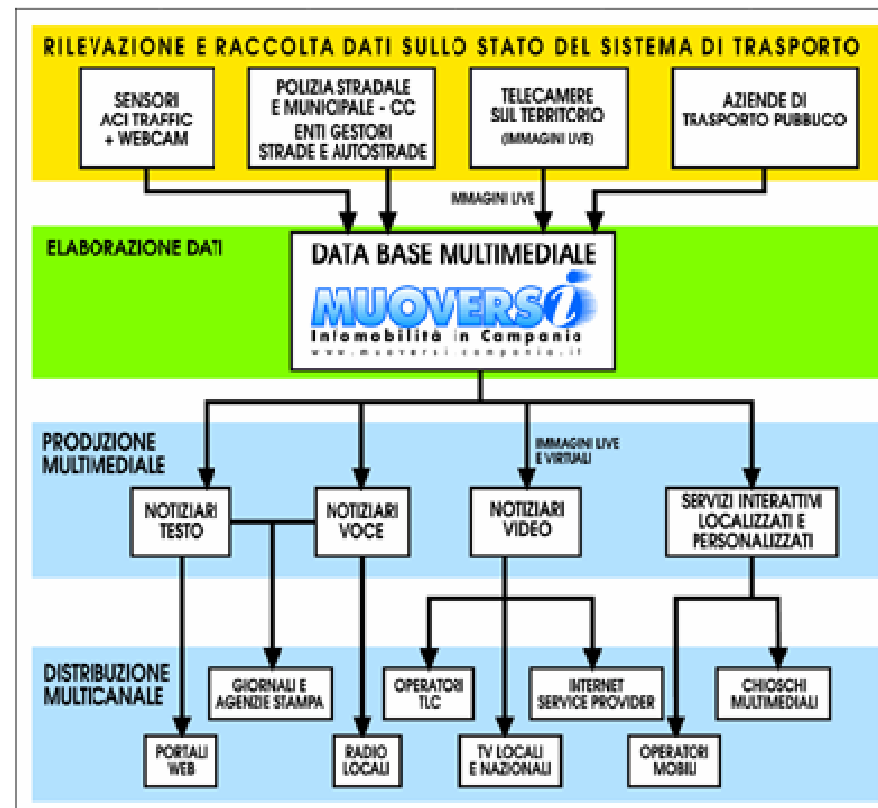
RILEVAZIONE E RACCOLTA DATI SULLO STATO DEL SISTEMA DI TRASPORTO

SENSORI ACI TRAFFIC + WEBCAM

POLIZIA STRADALE E MUNICIPALE - CC ENTI GESTORI STRADE E AUTOSTRADE

TELECAMERE SUL TERRITORIO (IMMAGINI LIVE)

AZIENDE DI TRASPORTO PUBBLICO

IMMAGINI LIVE

ELABORAZIONE DATI

DATA BASE MULTIMEDIALE

MUOVERSI

Infomobilità in Campania

www.muoversi.campania.it

PRODUZIONE MULTIMEDIALE

IMMAGINI LIVE E VIRTUALI

NOTIZIARI TESTO

NOTIZIARI VOCE

NOTIZIARI VIDEO

SERVIZI INTERATTIVI LOCALIZZATI E PERSONALIZZATI

DISTRIBUZIONE MULTICANALE

GIORNALI E AGENZIE STAMPA

OPERATORI TLC

INTERNET SERVICE PROVIDER

CHIOSCHI MULTIMEDIALI

PORTALI WEB

RADIO LOCALI

TV LOCALI E NAZIONALI

OPERATORI MOBILI